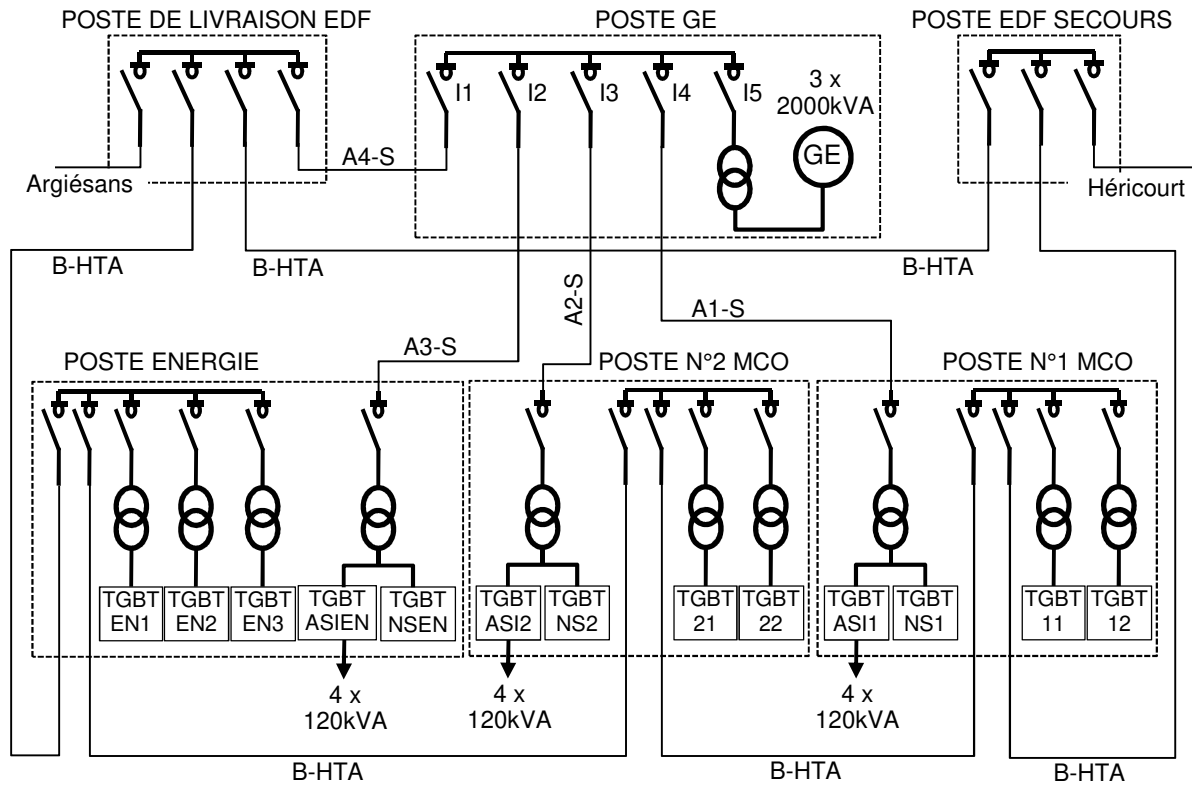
POSTE DE LIVRAISON EDF

POSTE GE

POSTE EDF SECOURS

I1 I2 I3 I4 I5

3 x 2000kVA

GE

A4-S

Argiésans

Héricourt

B-HTA

B-HTA

B-HTA

A2-S

A1-S

A3-S

POSTE ENERGIE

POSTE N°2 MCO

POSTE N°1 MCO

TGBT EN1

TGBT EN2

TGBT EN3

TGBT ASIEN

TGBT NSEN

TGBT ASI2

TGBT NS2

TGBT 21

TGBT 22

TGBT ASI1

TGBT NS1

TGBT 11

TGBT 12

4 x 120kVA

4 x 120kVA

4 x 120kVA

B-HTA

B-HTA

B-HTA